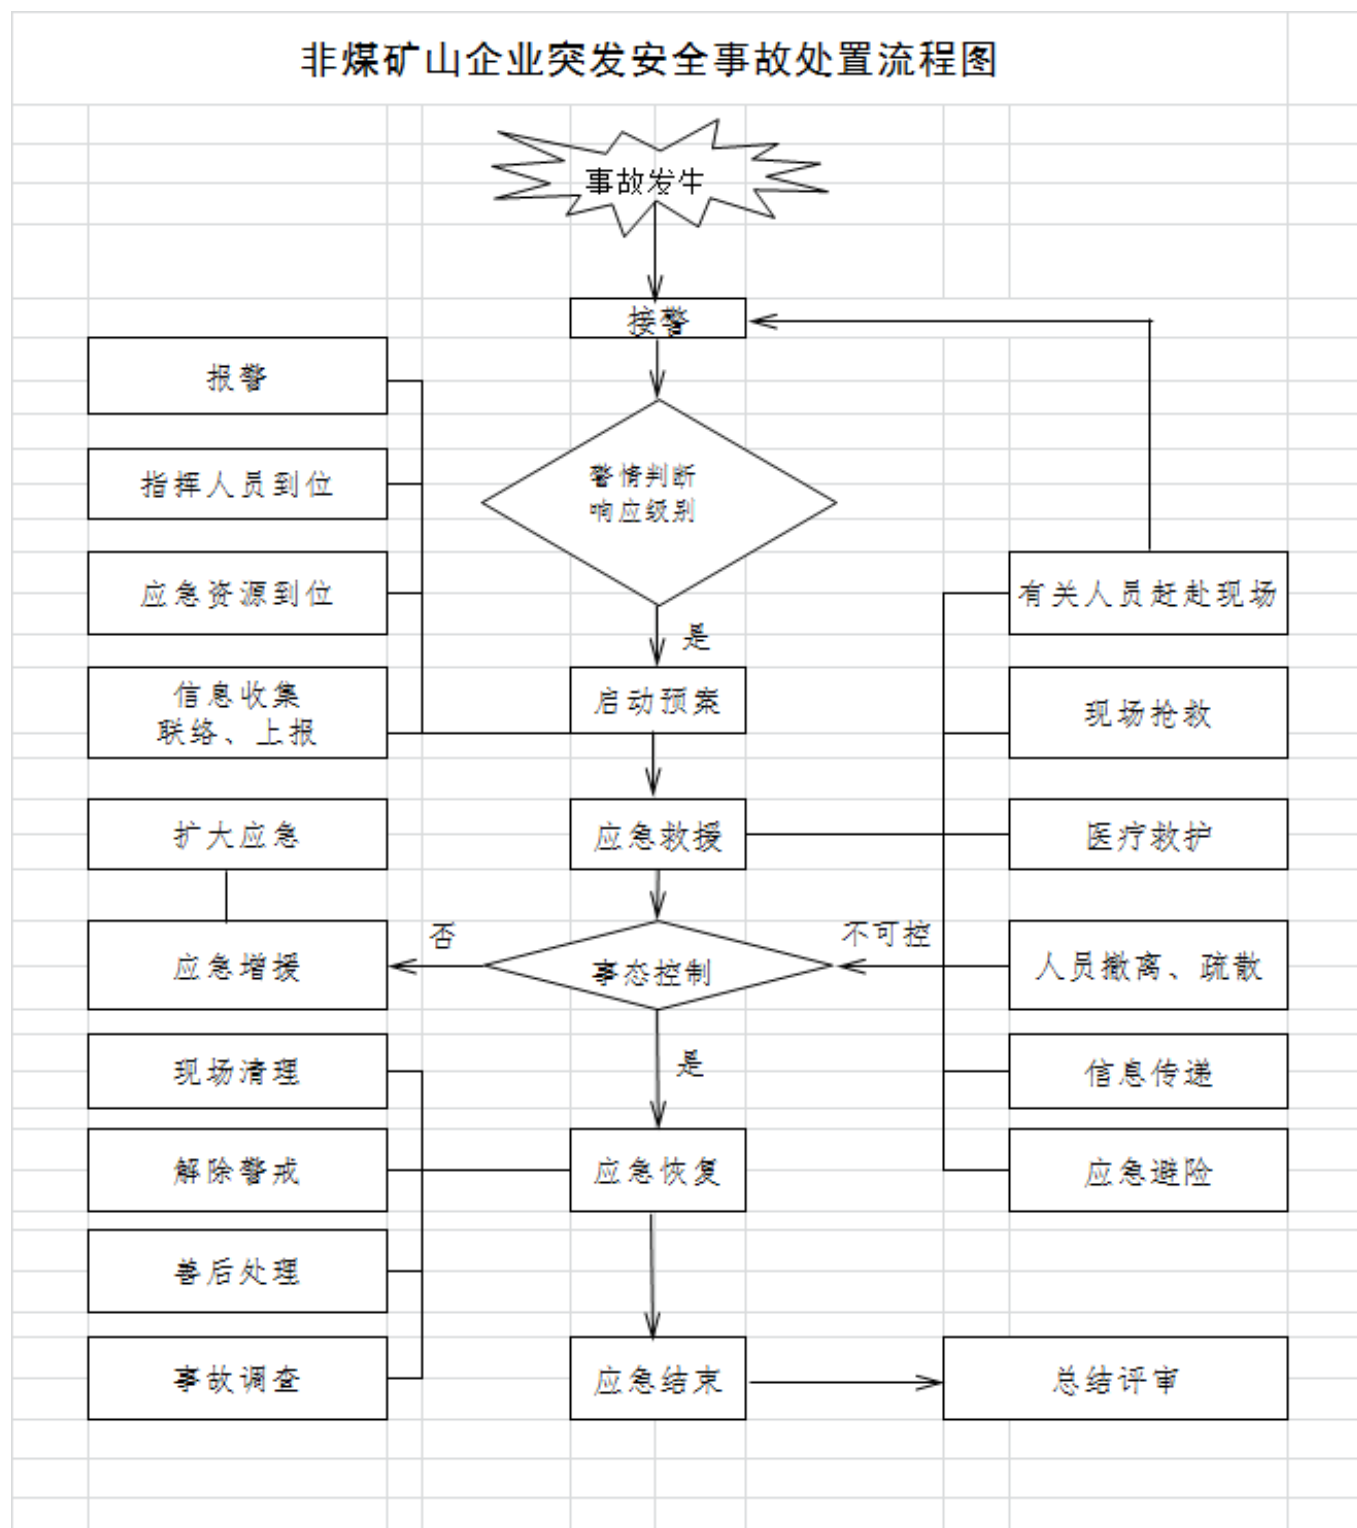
非煤矿山企业突发安全事故处置流程图

事故发牛

接警

报警

指挥人员到位

应急资源到位

信息收集
联络、上报

警情判断
响应级别

是

启动预案

有关人员赶赴现场

现场抢救

应急救援

医疗救护

扩大应急

应急增援

否

事态控制

不可控

人员撤离、疏散

是

现场清理

信息传递

解除警戒

应急恢复

应急避险

善后处理

事故调查

应急结束

总结评审